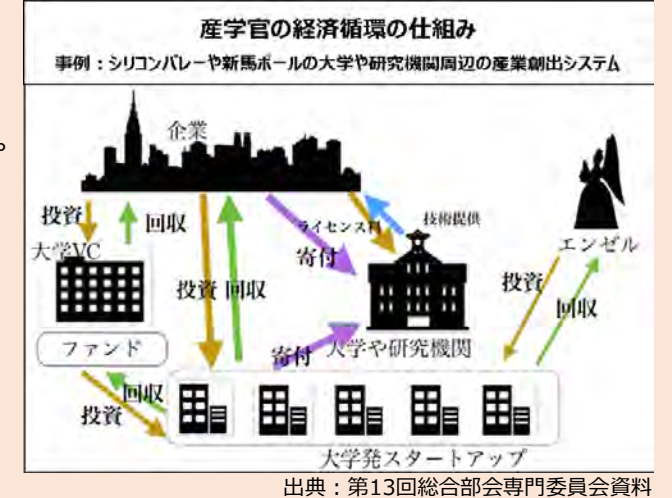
産学官の経済循環の仕組み

事例：シリコンバレーや新馬ポールの大学や研究機関周辺の産業創出システム

企業

投資

回収

大学VC

ファンド

投資 回収

ライセンス料

技術提供

寄付

エンゼル

投資

回収

寄付

大学や研究機関

回収

投資

大学発スタートアップ

出典：第13回総合部会専門委員会資料